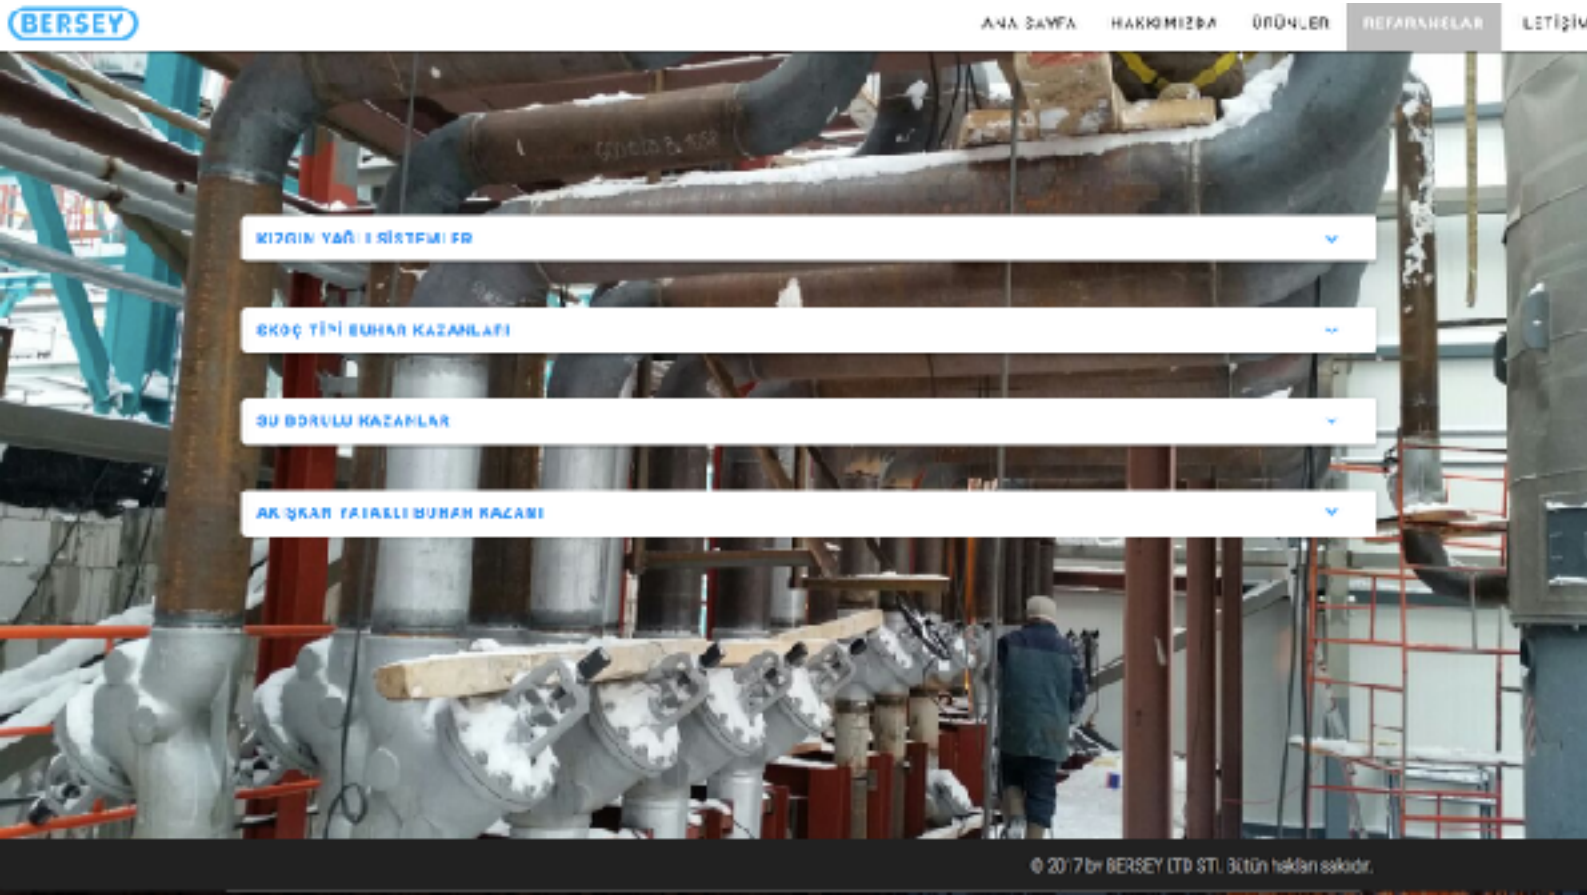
BERSEY

ANA SAYFA HAKKIMIZDA ÜRÜNLER REFERANSLAR İLETİŞİM

KIZGIN YAĞLI SİSTEMLER

SKOÇ TİPİ BUHAR KAZANLARI

SU BORULU KAZANLAR

AKIŞKAN YATAKLI BUHAR KAZANI

© 2017 by BERSEY LTD STI. Bütün hakları saklıdır.